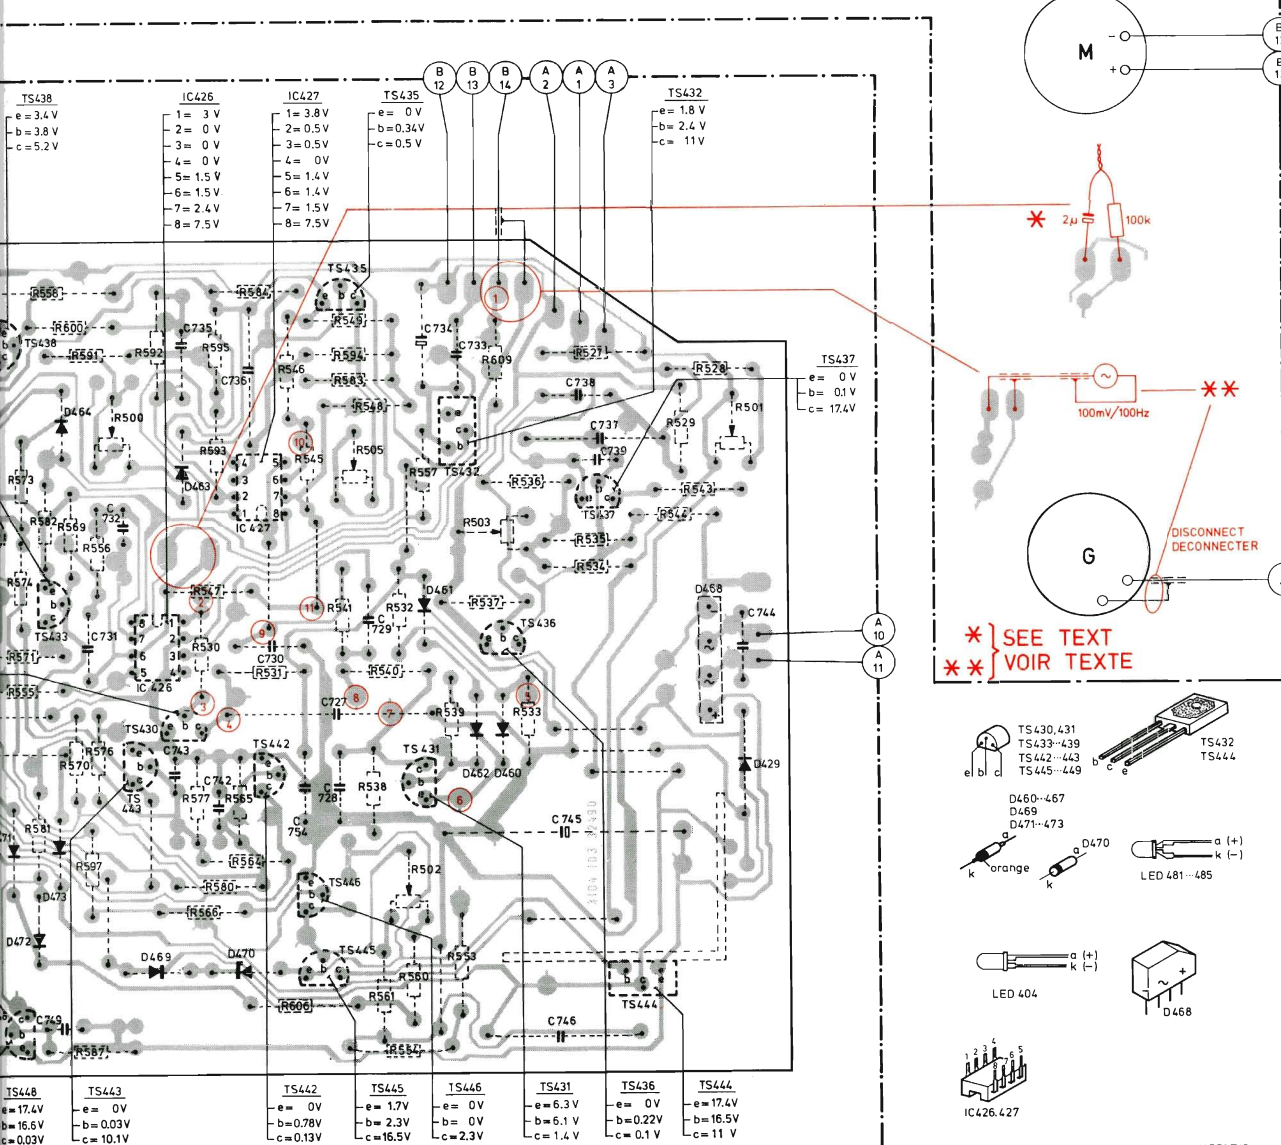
TS438
e = 3.4 V
b = 3.8 V
c = 5.2 V

IC426
1 = 3 V
2 = 0 V
3 = 0 V
4 = 0 V
5 = 1.5 V
6 = 1.5 V
7 = 2.4 V
8 = 7.5 V

IC427
1 = 3.8 V
2 = 0.5 V
3 = 0.5 V
4 = 0V
5 = 1.4 V
6 = 1.4 V
7 = 1.5 V
8 = 7.5 V

TS435
e = 0 V
b = 0.34 V
c = 0.5 V

B 12
B 13
B 14
A 2
A 1
A 3

TS432
e = 1.8 V
b = 2.4 V
c = 11 V

M

* 2μ 100k

TS437
e = 0 V
b = 0.1 V
c = 17.4V

100mV/100Hz

**

G

DISCONNECT
DECONNECTER

A 10
A 11

* SEE TEXT
** VOIR TEXTE

R558 R584 TS435 R549 R600 C735 R595 TS438 R591 R592 C736 R594 R546 R583 C734 C733 R609 R527 R528 C738 R548 R501 D464 R500 R529 C737 R593 R505 C739 D463 R545 R557 TS432 R536 R543 R573 TS437 R582 R569 C 732 R556 IC 427 R503 R542 R535 R534 R574 R567 D461 R532 R537 D468 C744 R541 TS433 C731 R530 C 729 TS436 R571 C730 R531 R540 IC 426 R555 C727 R539 R533 TS430 C743 TS442 TS 431 R576 D462 D460 R570 C742 D429 TS 443 R577 R565 C 728 R538 R581 C 754 C745 R564 R597 D473 R580 TS446 R502 R566 D472 D469 D470 TS445 R553 R560 R561 R606 TS444 C749 C746 R587 R554

1 2 3 4 5 6 7 8 9 10 11

TS430, 431
TS433 ··· 439
TS442 ··· 443
TS445 ··· 449
e b c

TS432
TS444
b c e

D460 ··· 467
D469
D471 ··· 473
a
orange
k

D470
k

a (+)
k (−)
LED 481 ··· 485

a (+)
k (−)
LED 404

D468

IC426.427

TS448
e = 17.4V
b = 16.6V
c = 0.03V

TS443
e = 0V
b = 0.03V
c = 10.1V

TS442
e = 0V
b = 0.78V
c = 0.13V

TS445
e = 1.7V
b = 2.3V
c = 16.5V

TS446
e = 0V
b = 0V
c = 2.3V

TS431
e = 6.3 V
b = 6.1 V
c = 1.4 V

TS436
e = 0V
b = 0.22V
c = 0.1 V

TS444
e = 17.4V
b = 16.5V
c = 11 V